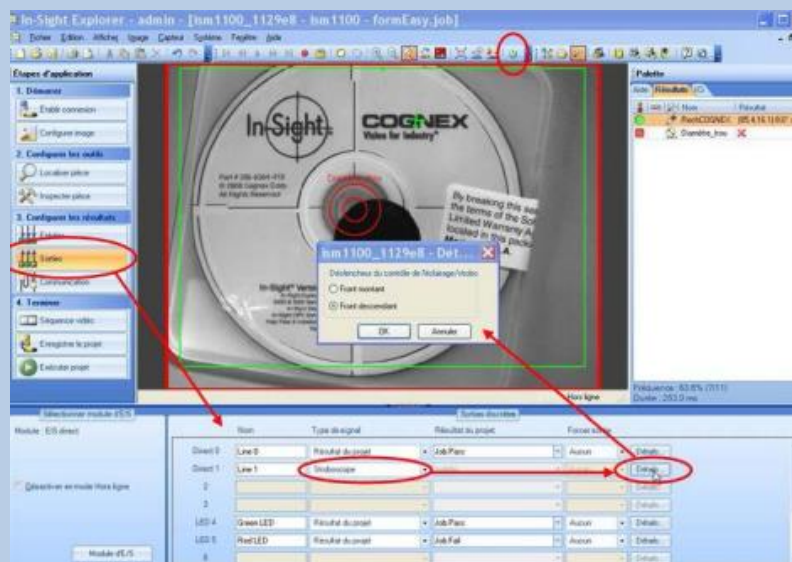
In-Sight Explorer - admin - [ism1100_1129ell - ism1100 - formEasy.job]

Fichier Édition Affichez Image Capteur Système Fenêtre Aide

Étapes d'application

1. Démarrer

Établir connexion

Configurer image

2. Configurer les outils

Localiser pièce

Inspecter pièce

3. Configurer les résultats

Entrées

Sorties

Communication

4. Terminer

Séquenceur vidéo

Enregistrer le projet

Exécuter projet

In-Sight

COGNEX
Vision for Industry

Part # 256-8364-410
© 2008 Cognex Corp.
All Rights Reserved

By breaking this seal
the terms of the So
Limited Warranty A
located in this pack

In-Sight Versi

ism1100_1129ell - Det...

Déclencheur du contrôle de l'éclairage/vision

Front montant

Front descendant

OK

Annuler

Palette

Aide Résultats E/S

Nom

Résultat

PatMCOGNEX

(95,4;16,1)0.0°

Diamètre_trou

Fréquence : 63.8% (7/11)

Durée : 253.0 ms

Hors ligne

Sélectionner module d'E/S

Module : E/S direct

Désactiver en mode Hors ligne

Module d'E/S

Sorties discrètes

| | Nom | Type de signal | Résultat du projet | Forcer sortie | |
|---|---|---|---|---|---|
| Direct 0 | Line 0 | Résultat du projet | Job Pass | Aucun | Détails... |
| Direct 1 | Line 1 | Stroboscope | | Aucun | Détails... |
| 2 | | | | | Détails... |
| 3 | | | | | Détails... |
| LED 4 | Green LED | Résultat du projet | Job Pass | Aucun | Détails... |
| LED 5 | Red LED | Résultat du projet | Job Fail | Aucun | Détails... |
| 6 | | | | | Détails... |